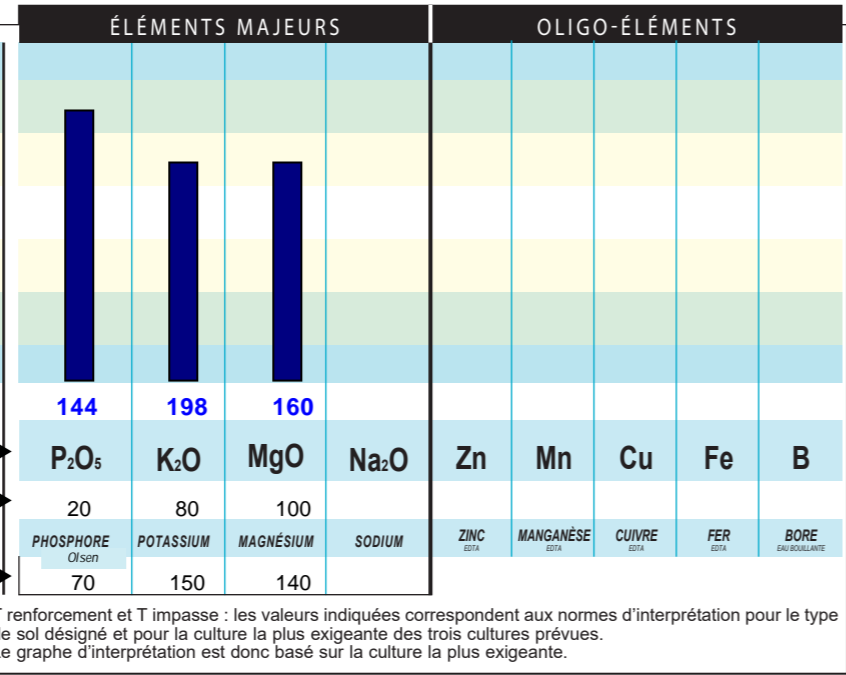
ÉLÉMENTS MAJEURS

OLIGO-ÉLÉMENTS

| | | | | | | | | |
|---|---|---|---|---|---|---|---|---|
| 144 | 198 | 160 | | | | | | |
| $P_2O_5$ | $K_2O$ | MgO | $Na_2O$ | Zn | Mn | Cu | Fe | B |
| 20 | 80 | 100 | | | | | | |
| PHOSPHORE Olsen | POTASSIUM | MAGNÉSIUM | SODIUM | ZINC EDTA | MANGANÈSE EDTA | CUIVRE EDTA | FER EDTA | BORE EAU BOUILLANTE |
| 70 | 150 | 140 | | | | | | |

T renforcement et T impasse : les valeurs indiquées correspondent aux normes d'interprétation pour le type e sol désigné et pour la culture la plus exigeante des trois cultures prévues. e graphe d'interprétation est donc basé sur la culture la plus exigeante.